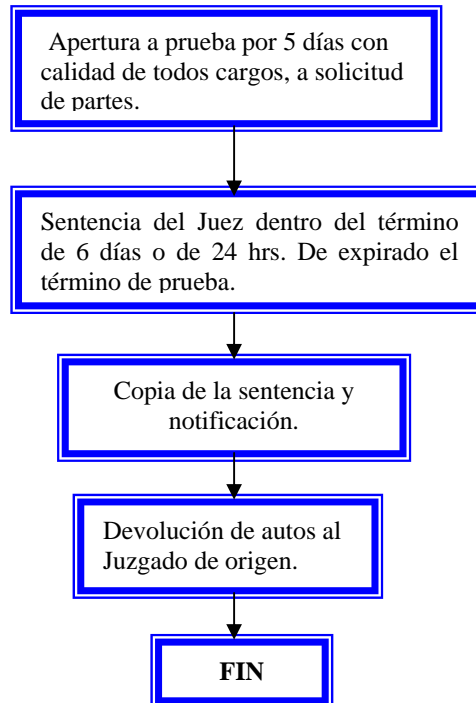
Apertura a prueba por 5 días con calidad de todos cargos, a solicitud de partes.

Sentencia del Juez dentro del término de 6 días o de 24 hrs. De expirado el término de prueba.

Copia de la sentencia y notificación.

Devolución de autos al Juzgado de origen.

FIN